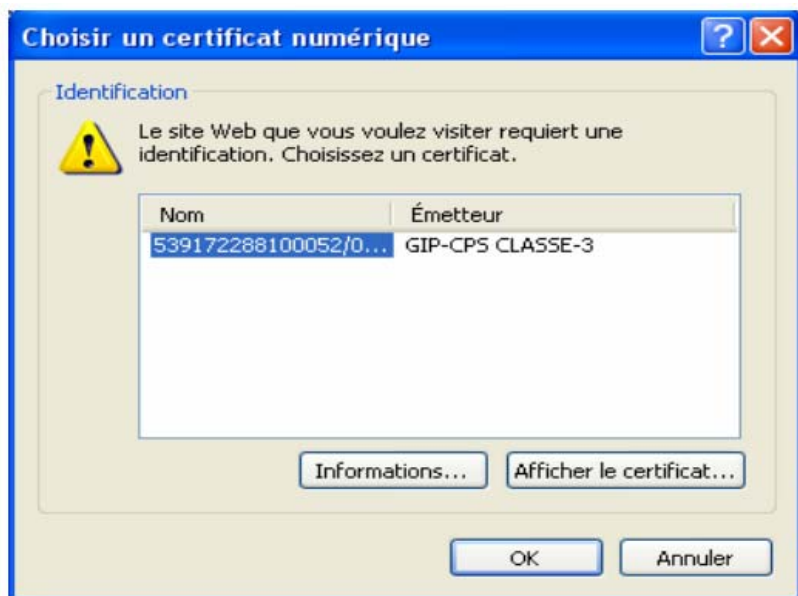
Choisir un certificat numérique

Identification

Le site Web que vous voulez visiter requiert une identification. Choisissez un certificat.

| Nom | Émetteur |
|---|---|
| 539172288100052/0... | GIP-CPS CLASSE-3 |

Informations... Afficher le certificat...

OK Annuler